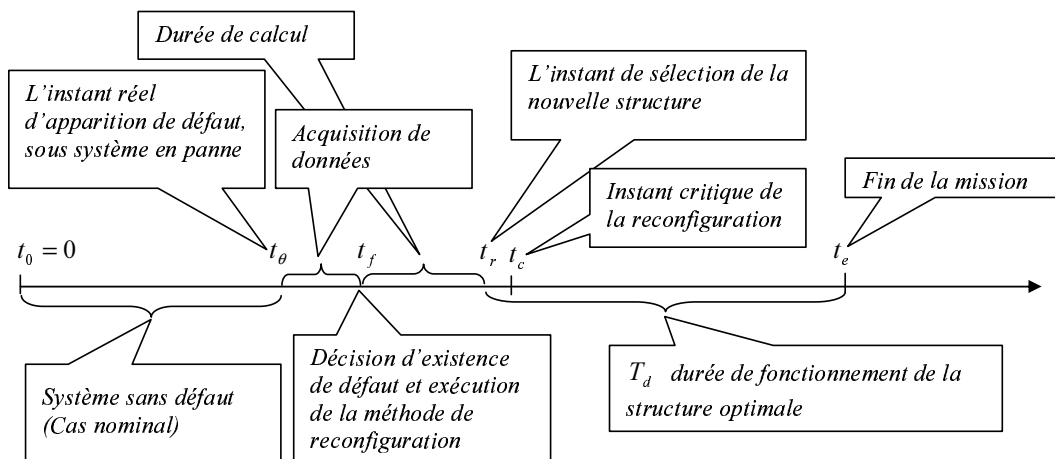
Durée de calcul

L'instant réel d'apparition de défaut, sous système en panne

Acquisition de données

L'instant de sélection de la nouvelle structure

Instant critique de la reconfiguration

Fin de la mission

$t_0 = 0$

$t_\theta$

$t_f$

$t_r$

$t_c$

$t_e$

Système sans défaut (Cas nominal)

Décision d'existence de défaut et exécution de la méthode de reconfiguration

$T_d$ durée de fonctionnement de la structure optimale